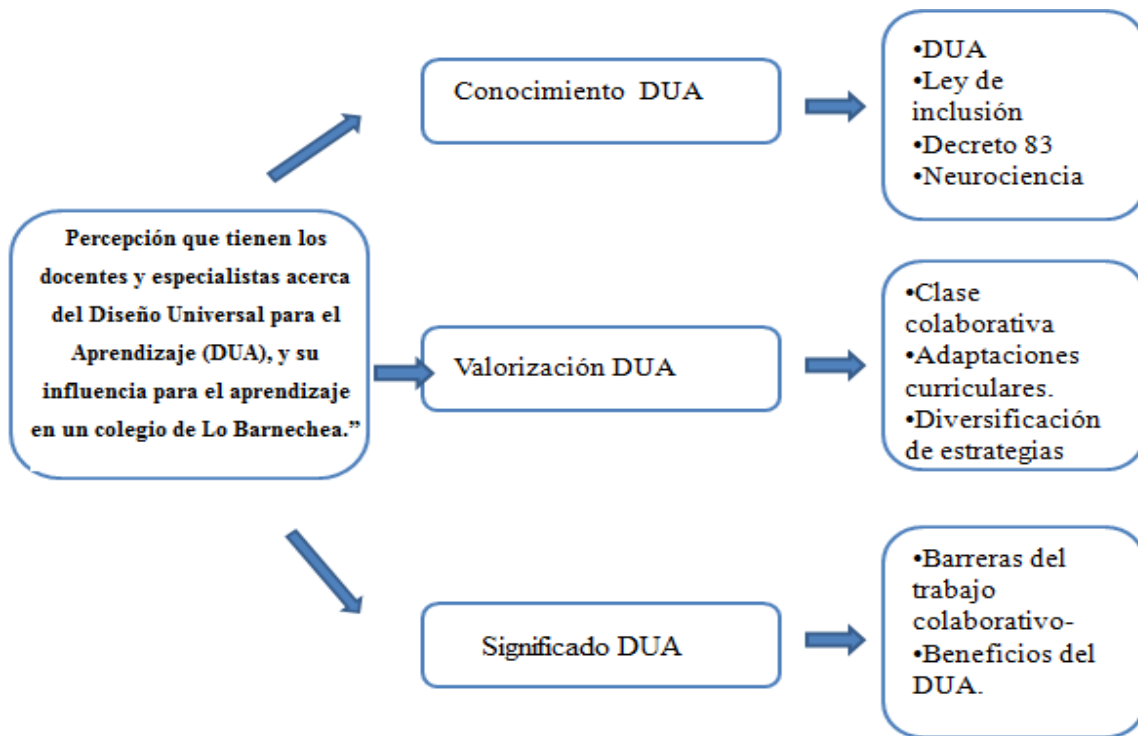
Percepción que tienen los docentes y especialistas acerca del Diseño Universal para el Aprendizaje (DUA), y su influencia para el aprendizaje en un colegio de Lo Barnechea."

Conocimiento DUA

•DUA
•Ley de inclusión
•Decreto 83
•Neurociencia

Valorización DUA

•Clase colaborativa
•Adaptaciones curriculares.
•Diversificación de estrategias

Significado DUA

•Barreras del trabajo colaborativo-
•Beneficios del DUA.